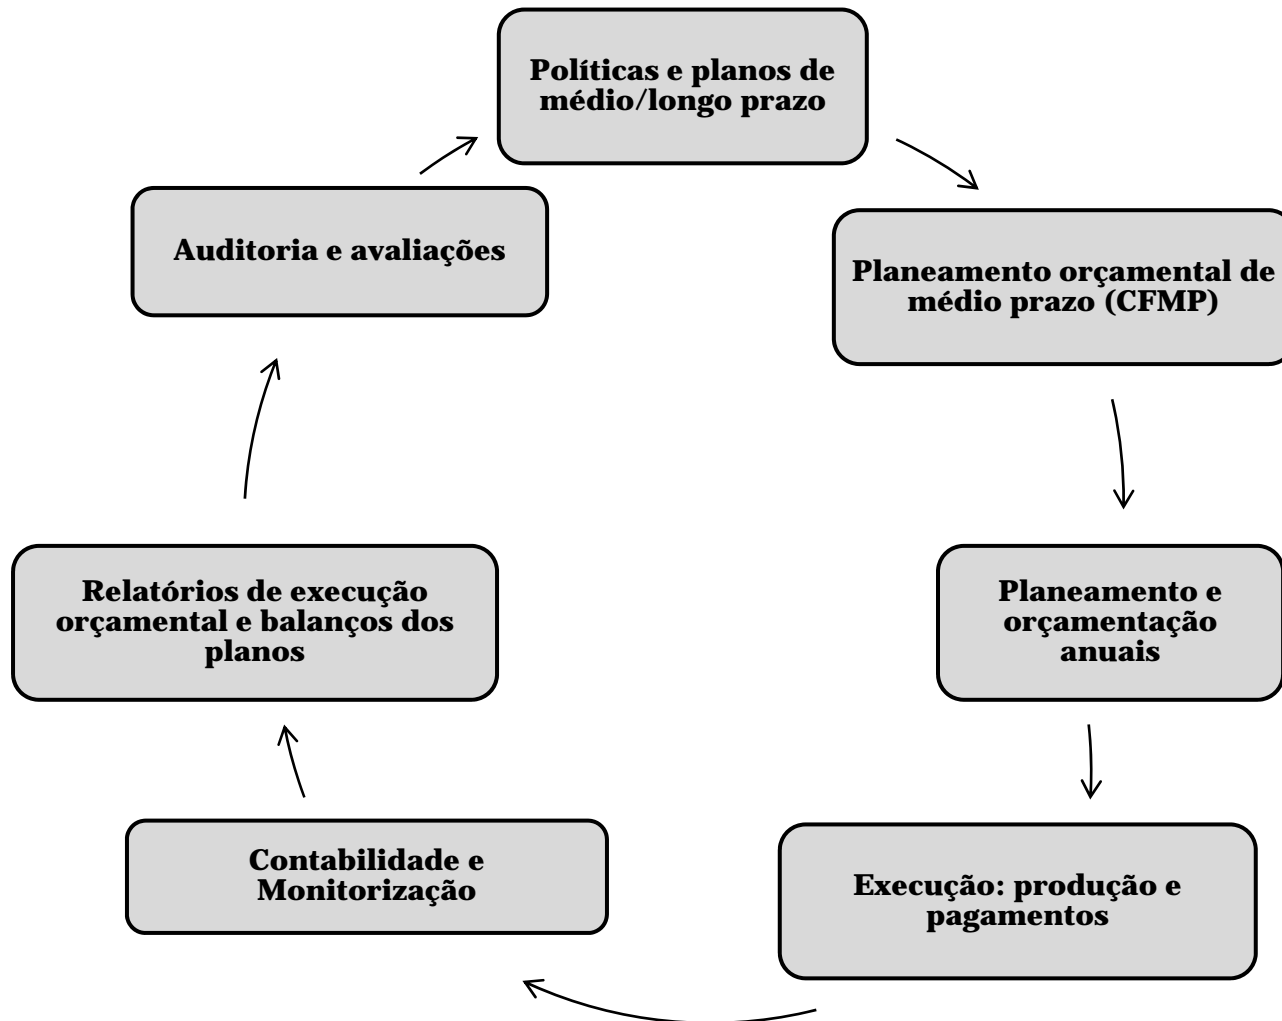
Políticas e planos de médio/longo prazo

Planeamento orçamental de médio prazo (CFMP)

Planeamento e orçamentação anuais

Execução: produção e pagamentos

Contabilidade e Monitorização

Relatórios de execução orçamental e balanços dos planos

Auditoria e avaliações